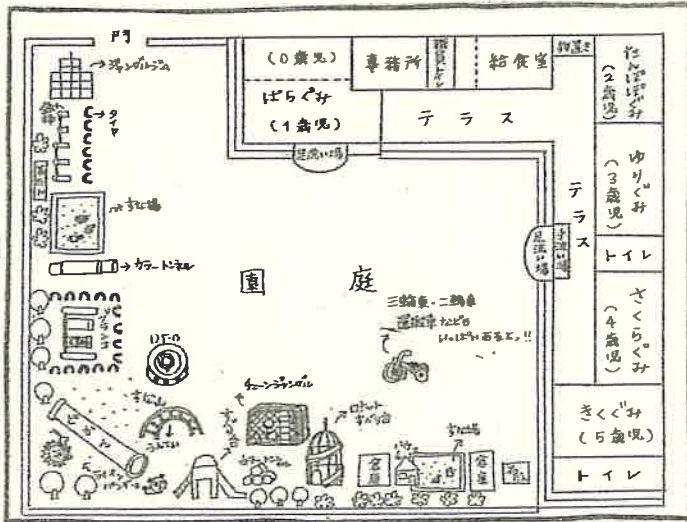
門

ジャングルジム

タイヤ

すな場

カラートンネル

（０歳児）

ばらぐみ
（１歳児）

事務所

職員トイレ

給食室

物置き

たんぽぽぐみ
（２歳児）

テラス

足洗い場

ゆりぐみ
（３歳児）

テラス

手洗い場

足洗い場

トイレ

さくらぐみ
（４歳児）

きくぐみ
（５歳児）

トイレ

園　　庭

三輪車・二輪車
運搬車などが
いっぱいあるよっ!!

ひこうき

チェーンジャングル

すべり台

ロケットすべり台

すな場

倉庫

倉庫

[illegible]